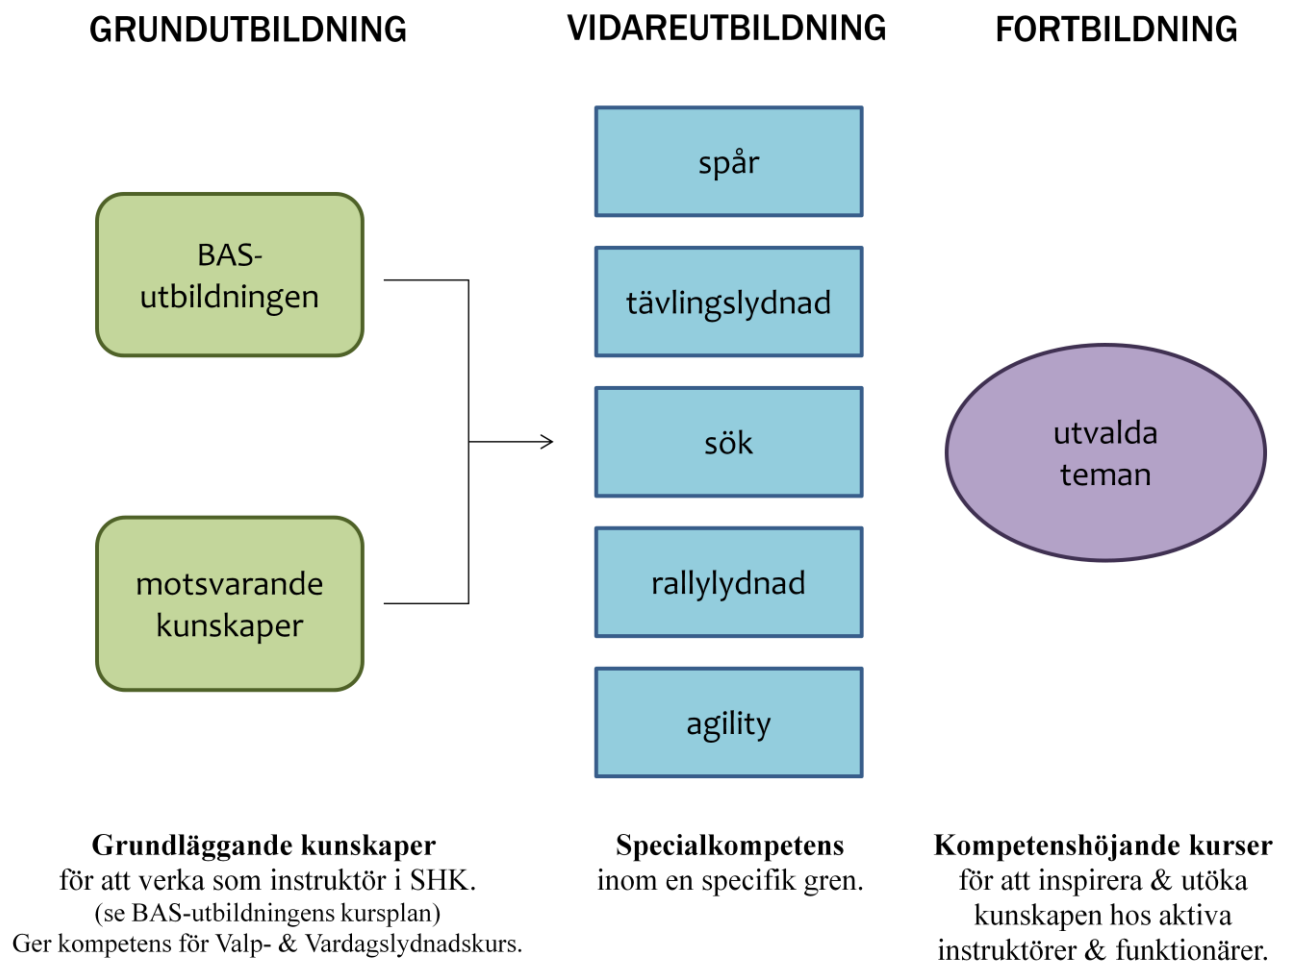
GRUNDUTBILDNING

VIDAREUTBILDNING

FORTBILDNING

BAS-utbildningen

motsvarande kunskaper

spår

tävlingslydnad

sök

rallylydnad

agility

utvalda teman

**Grundläggande kunskaper**
för att verka som instruktör i SHK.
(se BAS-utbildningens kursplan)
Ger kompetens för Valp- & Vardagslydnadskurs.

**Specialkompetens**
inom en specifik gren.

**Kompetenshöjande kurser**
för att inspirera & utöka kunskapen hos aktiva instruktörer & funktionärer.